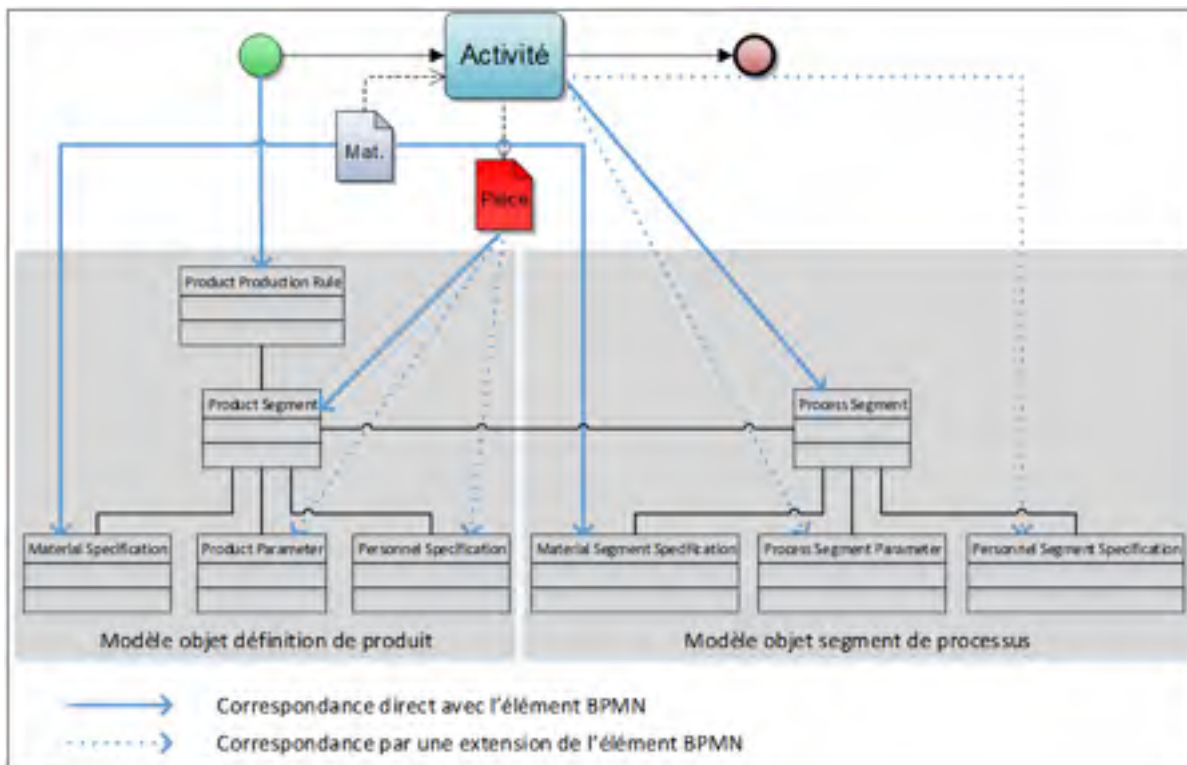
Activité

Mat.

Piece

Product Production Rule

Product Segment

Process Segment

Material Specification

Product Parameter

Personnel Specification

Material Segment Specification

Process Segment Parameter

Personnel Segment Specification

Modèle objet définition de produit

Modèle objet segment de processus

Correspondance direct avec l'élément BPMN

Correspondance par une extension de l'élément BPMN